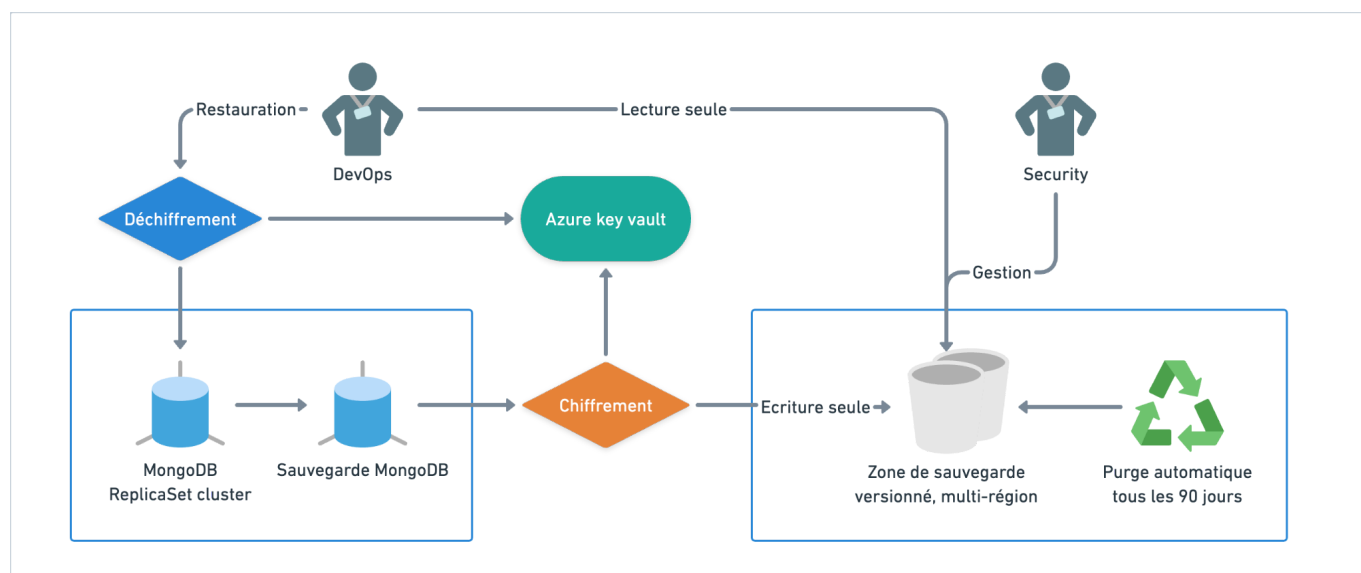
Restauration

DevOps

Lecture seule

Security

Déchiffrement

Azure key vault

Gestion

MongoDB ReplicaSet cluster

Sauvegarde MongoDB

Chiffrement

Ecriture seule

Zone de sauvegarde versionné, multi-région

Purge automatique tous les 90 jours